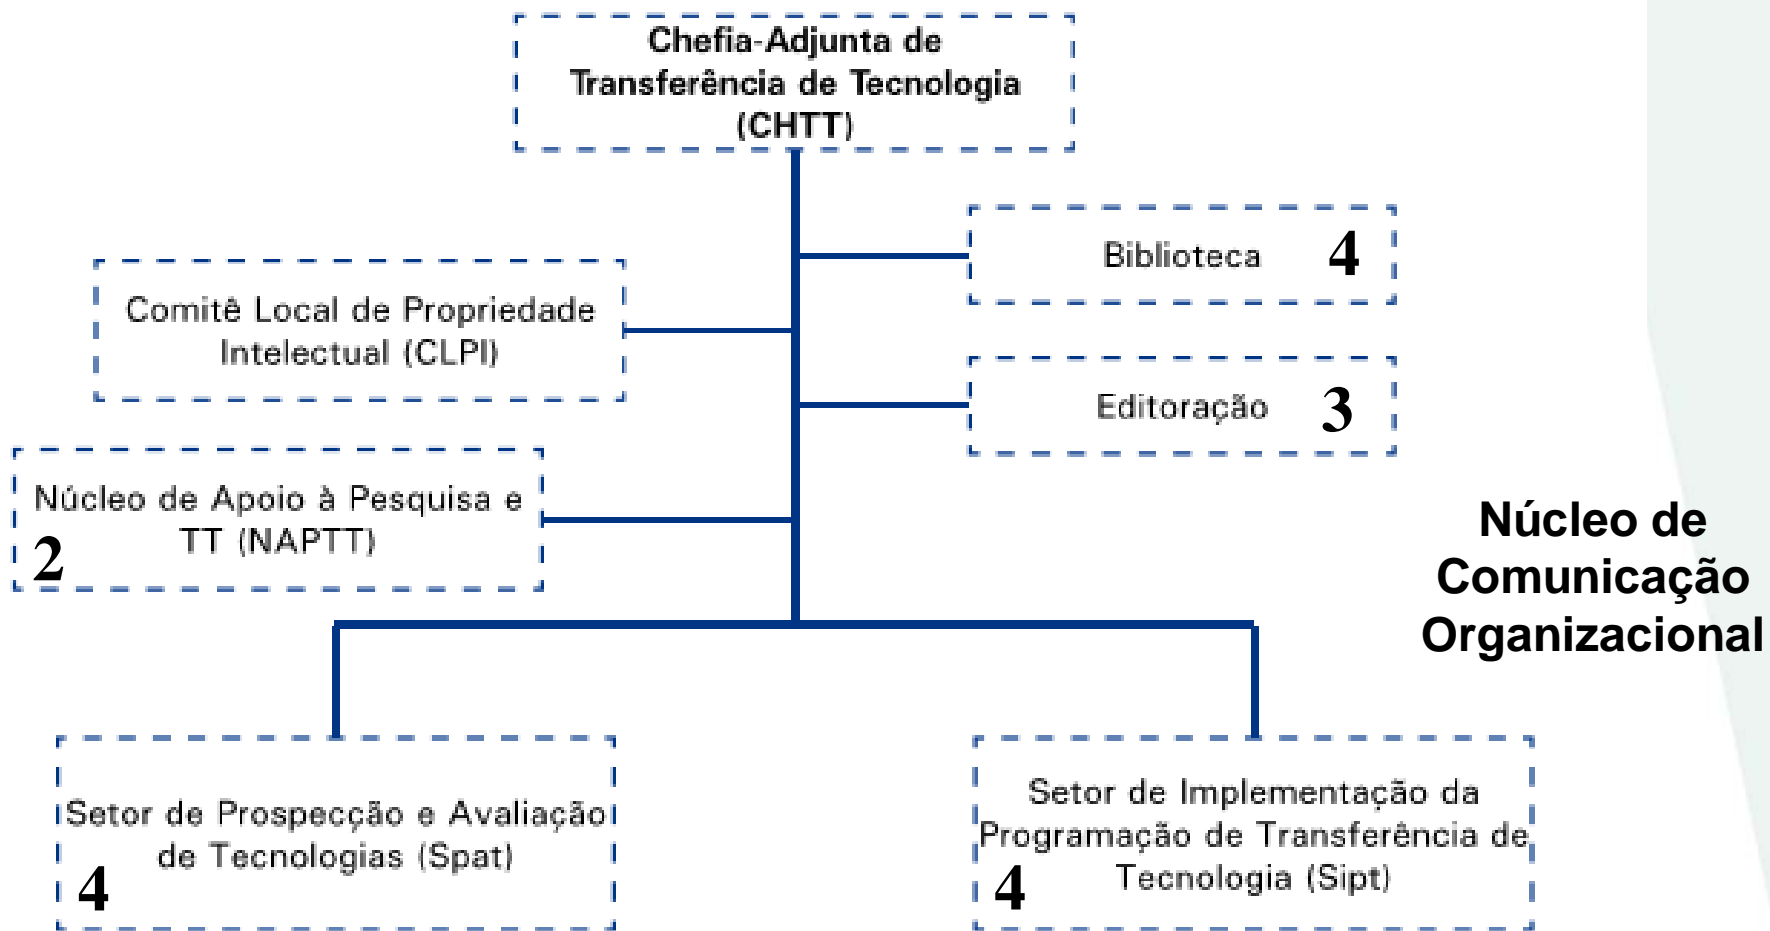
Chefia-Adjunta de Transferência de Tecnologia (CHTT)

Biblioteca 4

Comitê Local de Propriedade Intelectual (CLPI)

Editoração 3

Núcleo de Apoio à Pesquisa e TT (NAPTT) 2

Núcleo de Comunicação Organizacional

Setor de Prospecção e Avaliação de Tecnologias (Spat) 4

Setor de Implementação da Programação de Transferência de Tecnologia (Sipt) 4